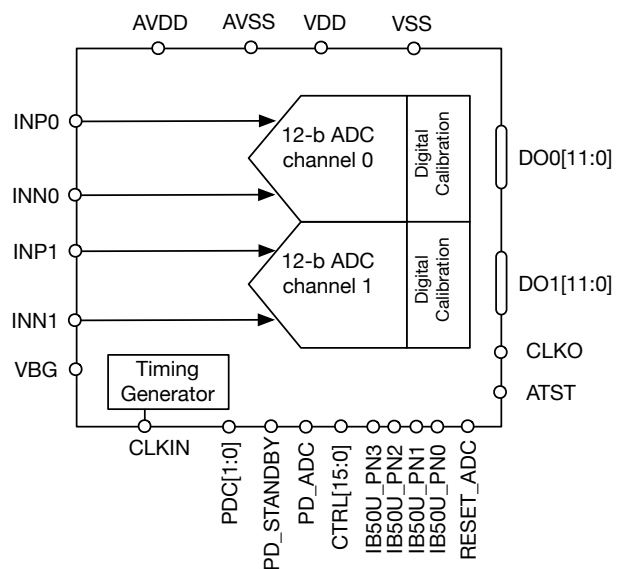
AVDD AVSS VDD VSS

INP0
INN0
INP1
INN1
VBG

12-b ADC channel 0
Digital Calibration

12-b ADC channel 1
Digital Calibration

DO0[11:0]
DO1[11:0]
CLKO
ATST

Timing Generator

CLKIN

PDC[1:0]
PD_STANDBY
PD_ADC
CTRL[15:0]
IB50U_PN3
IB50U_PN2
IB50U_PN1
IB50U_PN0
RESET_ADC